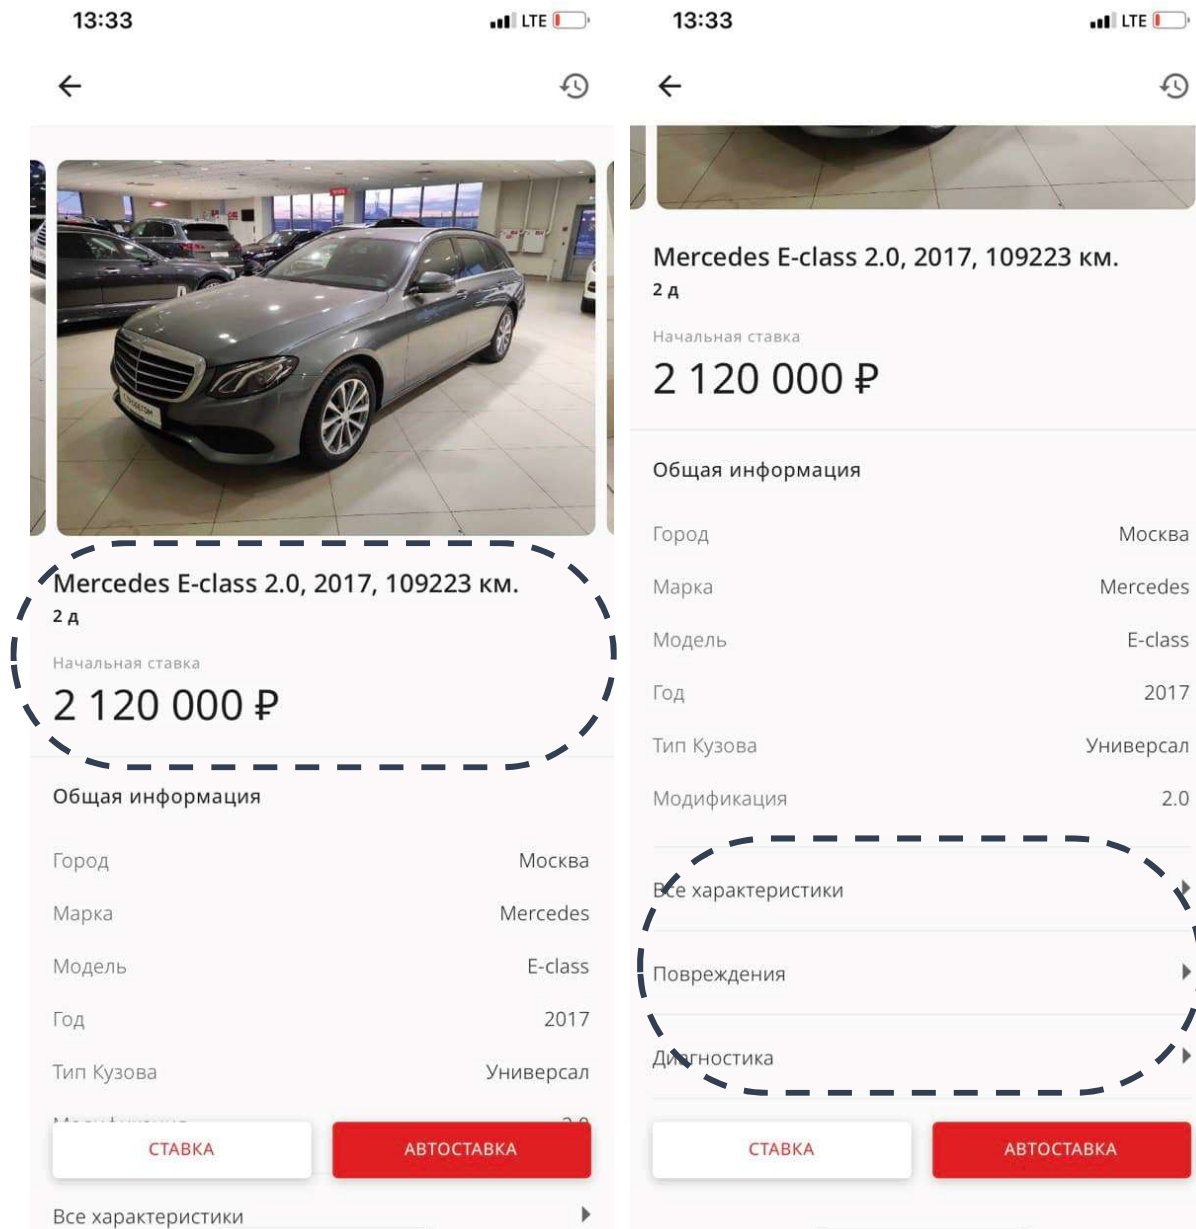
13:33

LTE

Mercedes E-class 2.0, 2017, 109223 км.

2 д

Начальная ставка

2 120 000 ₽

Общая информация

| Город | Москва |
|---|---|
| Марка | Mercedes |
| Модель | E-class |
| Год | 2017 |
| Тип Кузова | Универсал |

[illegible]

СТАВКА

АВТОСТАВКА

Все характеристики

13:33

LTE

Mercedes E-class 2.0, 2017, 109223 км.

2 д

Начальная ставка

2 120 000 ₽

Общая информация

| Город | Москва |
|---|---|
| Марка | Mercedes |
| Модель | E-class |
| Год | 2017 |
| Тип Кузова | Универсал |
| Модификация | 2.0 |

Все характеристики

Повреждения

Диагностика

СТАВКА

АВТОСТАВКА